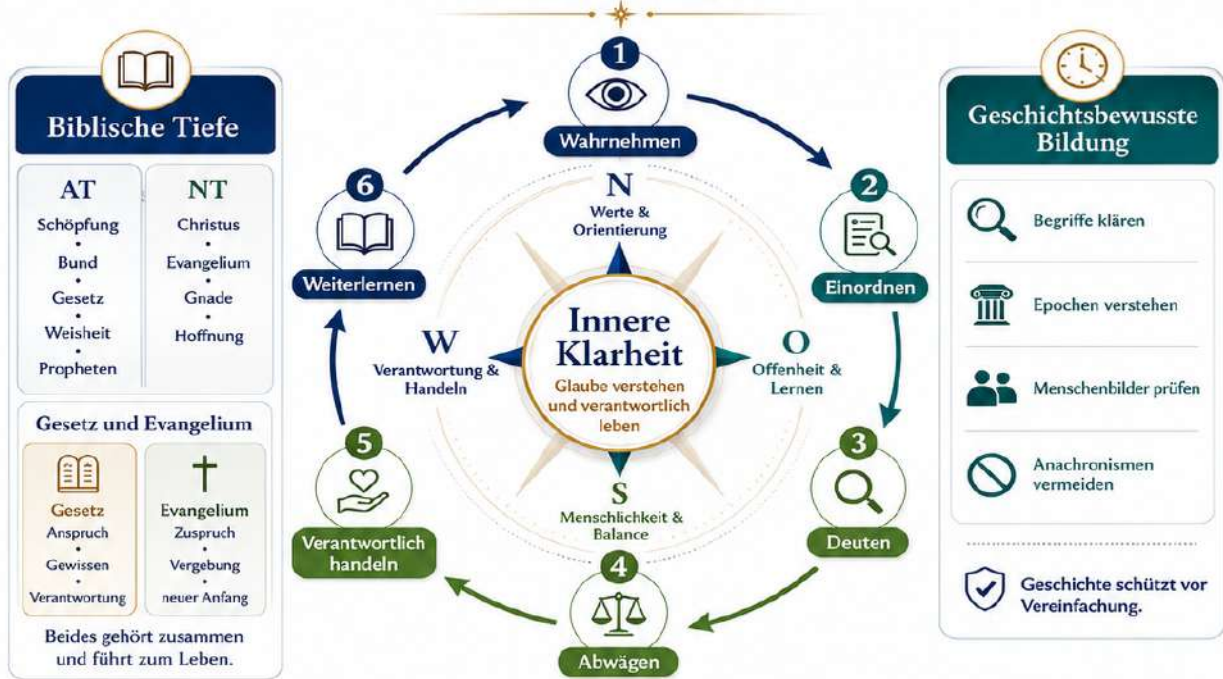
Biblische Tiefe

AT
Schöpfung
•
Bund
•
Gesetz
•
Weisheit
•
Propheten

NT
Christus
•
Evangelium
•
Gnade
•
Hoffnung

Gesetz und Evangelium

Gesetz
Anspruch
•
Gewissen
•
Verantwortung

Evangelium
Zuspruch
•
Vergebung
•
neuer Anfang

Beides gehört zusammen und führt zum Leben.

1
Wahrnehmen

2
Einordnen

3
Deuten

4
Abwägen

5
Verantwortlich handeln

6
Weiterlernen

N
Werte & Orientierung

O
Offenheit & Lernen

S
Menschlichkeit & Balance

W
Verantwortung & Handeln

Innere Klarheit
Glaube verstehen und verantwortlich leben

Geschichtsbewusste Bildung

Begriffe klären

Epochen verstehen

Menschenbilder prüfen

Anachronismen vermeiden

Geschichte schützt vor Vereinfachung.